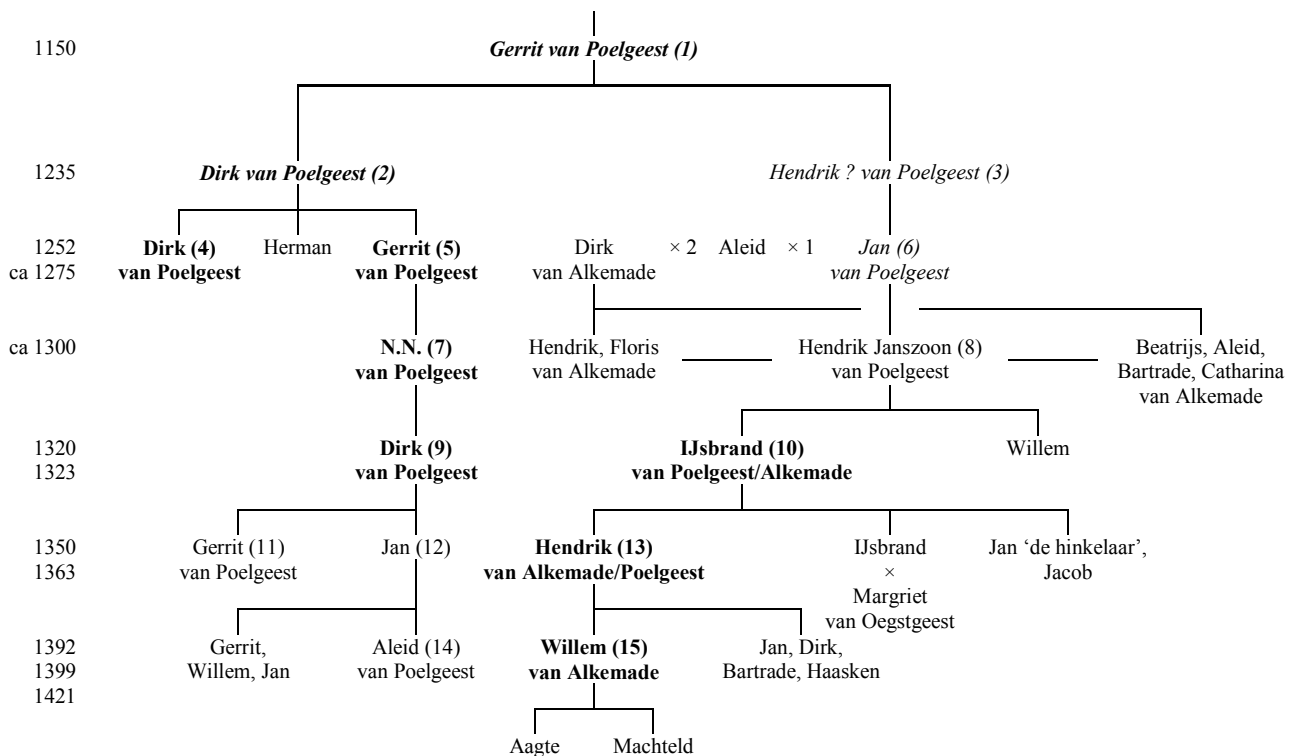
1150 Gerrit van Poelgeest (1)

1235 Dirk van Poelgeest (2) Hendrik ? van Poelgeest (3)

1252
ca 1275

Dirk (4) van Poelgeest

Herman

Gerrit (5) van Poelgeest

Dirk van Alkemade × 2 Aleid × 1 Jan (6) van Poelgeest

ca 1300

N.N. (7) van Poelgeest

Hendrik, Floris van Alkemade

Hendrik Janszoon (8) van Poelgeest

Beatrijs, Aleid, Bartrade, Catharina van Alkemade

1320
1323

Dirk (9) van Poelgeest

IJsbrand (10) van Poelgeest/Alkemade

Willem

1350
1363

Gerrit (11) van Poelgeest

Jan (12)

Hendrik (13) van Alkemade/Poelgeest

IJsbrand × Margriet van Oegstgeest

Jan 'de hinkelaar', Jacob

1392
1399
1421

Gerrit, Willem, Jan

Aleid (14) van Poelgeest

Willem (15) van Alkemade

Jan, Dirk, Bartrade, Haasken

Aagte Machteld